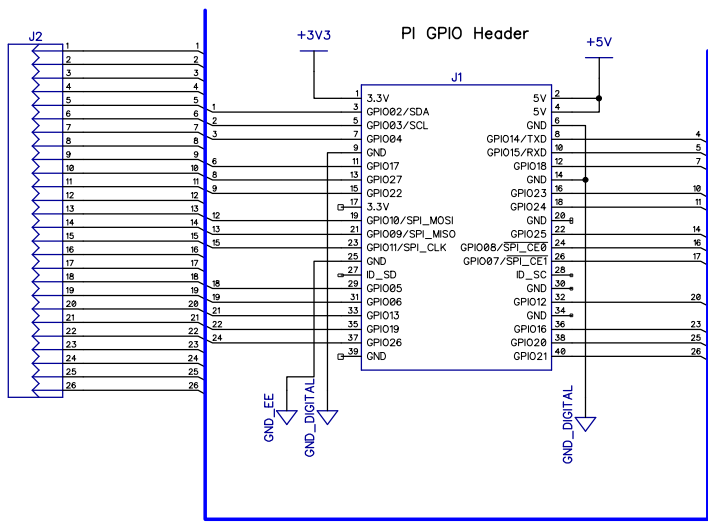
PI GPIO Header

+3V3

+5V

J2

1 2 3 4 5 6 7 8 9 10 11 12 13 14 15 16 17 18 19 20 21 22 23 24 25 26

1 2 3 4 5 6 7 8 9 10 11 12 13 14 15 16 17 18 19 20 21 22 23 24 25 26

J1

| | | | | | |
|---|---|---|---|---|---|
| | 1 | 3.3V | 5V | 2 | |
| 1 | 3 | GPIO02/SDA | 5V | 4 | |
| 2 | 5 | GPIO03/SCL | GND | 6 | |
| 3 | 7 | GPIO04 | GPIO14/TXD | 8 | 4 |
| | 9 | GND | GPIO15/RXD | 10 | 5 |
| 6 | 11 | GPIO17 | GPIO18 | 12 | 7 |
| 8 | 13 | GPIO27 | GND | 14 | |
| 9 | 15 | GPIO22 | GPIO23 | 16 | 10 |
| | 17 | 3.3V | GPIO24 | 18 | 11 |
| 12 | 19 | GPIO10/SPI_MOSI | GND | 20 | |
| 13 | 21 | GPIO09/SPI_MISO | GPIO25 | 22 | 14 |
| 15 | 23 | GPIO11/SPI_CLK | GPIO08/SPI_CE0 | 24 | 16 |
| | 25 | GND | GPIO07/SPI_CE1 | 26 | 17 |
| | 27 | ID_SD | ID_SC | 28 | |
| 18 | 29 | GPIO05 | GND | 30 | |
| 19 | 31 | GPIO06 | GPIO12 | 32 | 20 |
| 21 | 33 | GPIO13 | GND | 34 | |
| 22 | 35 | GPIO19 | GPIO16 | 36 | 23 |
| 24 | 37 | GPIO26 | GPIO20 | 38 | 25 |
| | 39 | GND | GPIO21 | 40 | 26 |

GND_EE

GND_DIGITAL

GND_DIGITAL